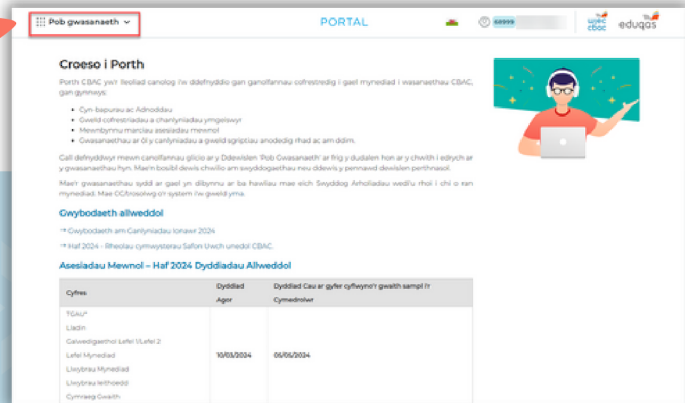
Pob gwasanaeth

PORTAL

68999

cbac

eduqas

Croeso i Porth

Porth CBAC yw'r lleoliad canolog i'w ddefnyddio gan ganolfannau cofrestredig i gael mynediad i wasanaethau CBAC, gan gynnwys:

- Cyn-bapurau ac Adroddiau
- Gweld cofrestriadau a chanlyniadau ymgeiswyr
- Mewnbynnu marciau asesiadau mewnol
- Gwasanaethau ar ôl y canlyniadau a gweld sgriptiau anodedig rhad ac am ddim.

Gall defnyddwyr mewn canolfannau glicio ar y Ddewislen 'Pob Gwasanaeth' ar frig y dudalen hon ar y chwith i edrych ar y gwasanaethau hyn. Mae'n bosibl dewis chwilio am swyddogaethau neu ddewis y pennawd dewislen perthnasol.

Mae'r gwasanaethau sydd ar gael yn dibynnu ar ba hawliau mae eich Swyddog Arholiadau wedi'u rhoi i chi o ran mynediad. Mae CC/trosolwg o'r system i'w gweld yma.

Gwybodaeth allweddol

→ Gwybodaeth am Ganlyniadau Ionawr 2024

→ Haf 2024 - Rheolau cymwysterau Safon Uwch unedol CBAC.

Asesiadau Mewnol – Haf 2024 Dyddiadau Allweddol

| Cyfres | Dyddiad Agor | Dyddiad Cau ar gyfer cyflwyno'r gwaith sampl i'r Cymedrolwr |
|---|---|---|
| TGAU* Lladin Galwedigaethol Lefel 1/Lefel 2 Lefel Mynediad Llwybrau Mynediad Llwybrau Ieithoedd Cymraeg Gwaith | 10/03/2024 | 05/05/2024 |